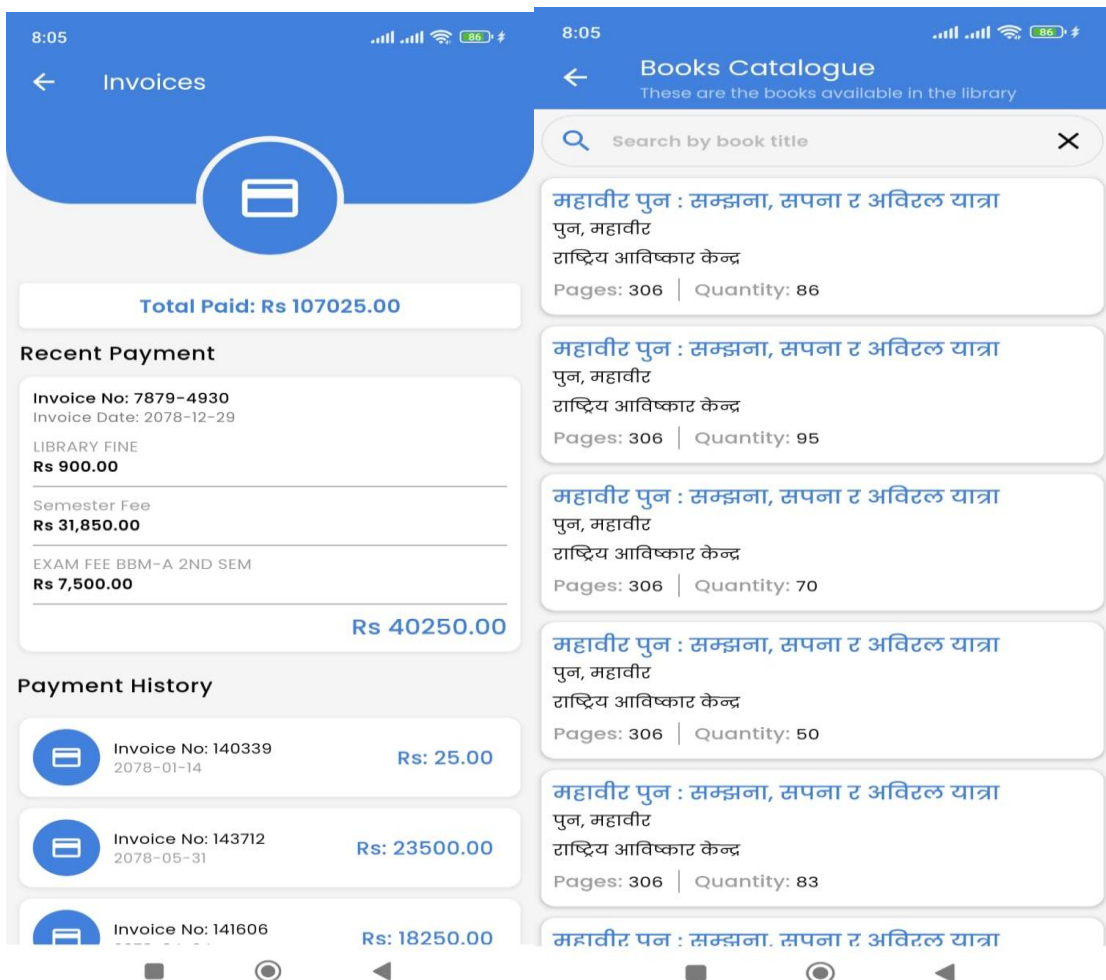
8:05

86

Invoices

Total Paid: Rs 107025.00

Recent Payment

Invoice No: 7879-4930
Invoice Date: 2078-12-29

LIBRARY FINE
Rs 900.00

Semester Fee
Rs 31,850.00

EXAM FEE BBM-A 2ND SEM
Rs 7,500.00

Rs 40250.00

Payment History

Invoice No: 140339
2078-01-14

Rs: 25.00

Invoice No: 143712
2078-05-31

Rs: 23500.00

Invoice No: 141606
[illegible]

Rs: 18250.00

8:05

86

Books Catalogue
These are the books available in the library

Search by book title

महावीर पुन : सम्झना, सपना र अविरल यात्रा
पुन, महावीर
राष्ट्रिय आविष्कार केन्द्र
Pages: 306 | Quantity: 86

महावीर पुन : सम्झना, सपना र अविरल यात्रा
पुन, महावीर
राष्ट्रिय आविष्कार केन्द्र
Pages: 306 | Quantity: 95

महावीर पुन : सम्झना, सपना र अविरल यात्रा
पुन, महावीर
राष्ट्रिय आविष्कार केन्द्र
Pages: 306 | Quantity: 70

महावीर पुन : सम्झना, सपना र अविरल यात्रा
पुन, महावीर
राष्ट्रिय आविष्कार केन्द्र
Pages: 306 | Quantity: 50

महावीर पुन : सम्झना, सपना र अविरल यात्रा
पुन, महावीर
राष्ट्रिय आविष्कार केन्द्र
Pages: 306 | Quantity: 83

महावीर पुन : सम्झना, सपना र अविरल यात्रा